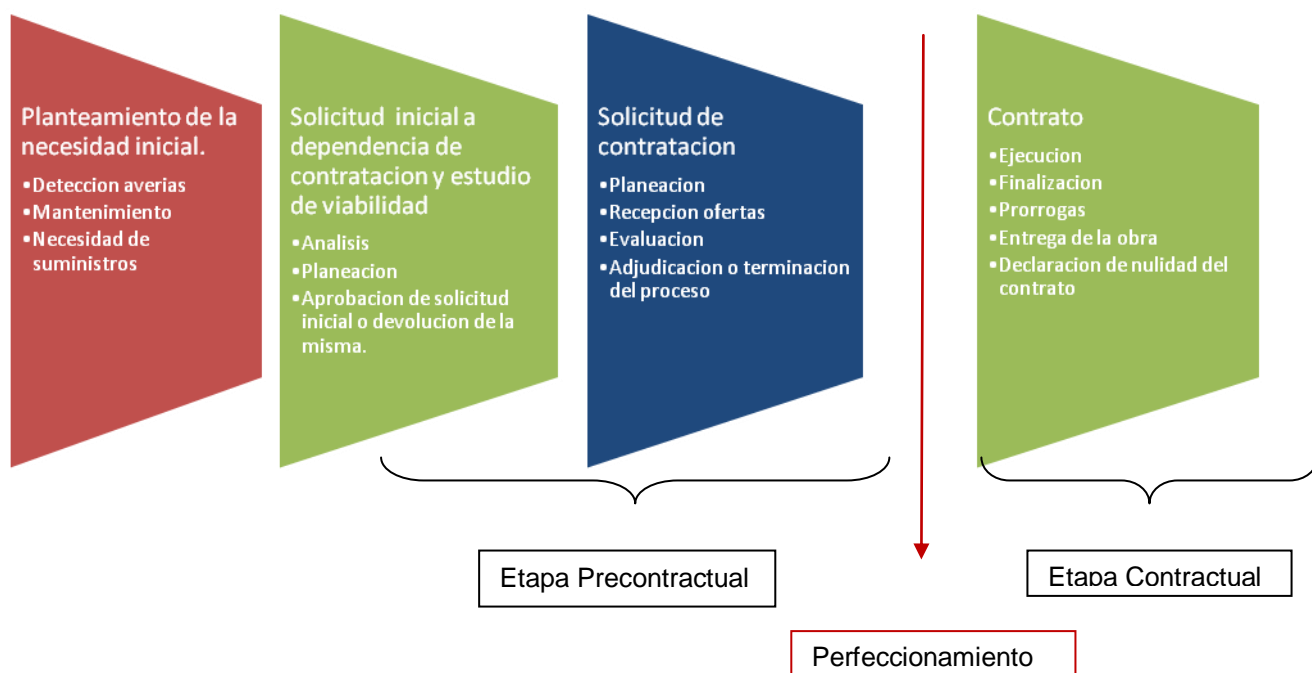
Planteamiento de la necesidad inicial.

•Deteccion averias
•Mantenimiento
•Necesidad de suministros

Solicitud inicial a dependencia de contratacion y estudio de viabilidad

•Analisis
•Planeacion
•Aprobacion de solicitud inicial o devolucion de la misma.

Solicitud de contratacion

•Planeacion
•Recepcion ofertas
•Evaluacion
•Adjudicacion o terminacion del proceso

Contrato

•Ejecucion
•Finalizacion
•Prorrogas
•Entrega de la obra
•Declaracion de nulidad del contrato

Etapa Precontractual

Etapa Contractual

Perfeccionamiento